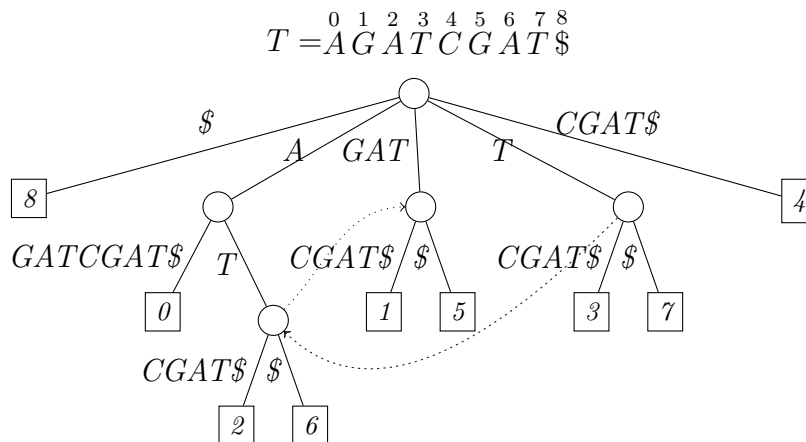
$T = \overset{0}{A}\overset{1}{G}\overset{2}{A}\overset{3}{T}\overset{4}{C}\overset{5}{G}\overset{6}{A}\overset{7}{T}\overset{8}{\$}$

$
CGAT$
A
GAT
T
8
4
GATCGAT$
T
CGAT$
$
CGAT$
$
0
1
5
3
7
CGAT$
$
2
6